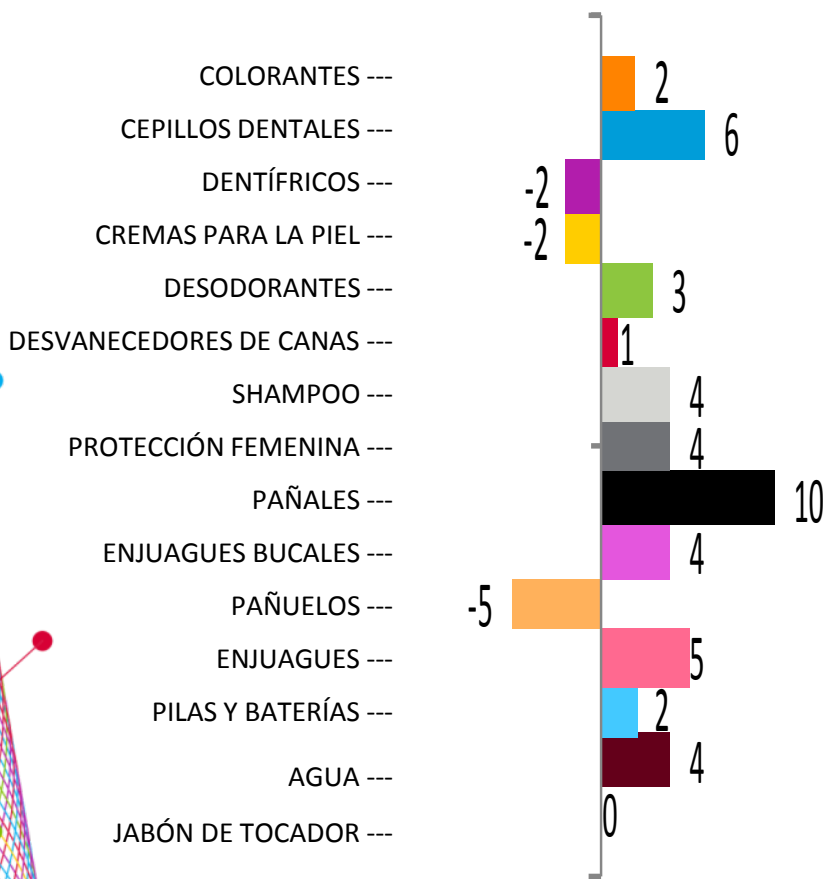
| | |
|---|---|
| COLORANTES --- | 2 |
| CEPILLOS DENTALES --- | 6 |
| DENTÍFRICOS --- | -2 |
| CREMAS PARA LA PIEL --- | -2 |
| DESODORANTES --- | 3 |
| DESVANECEDORES DE CANAS --- | 1 |
| SHAMPOO --- | 4 |
| PROTECCIÓN FEMENINA --- | 4 |
| PAÑALES --- | 10 |
| ENJUAGUES BUCALES --- | 4 |
| PAÑUELOS --- | -5 |
| ENJUAGUES --- | 5 |
| PILAS Y BATERÍAS --- | 2 |
| AGUA --- | 4 |
| JABÓN DE TOCADOR --- | 0 |